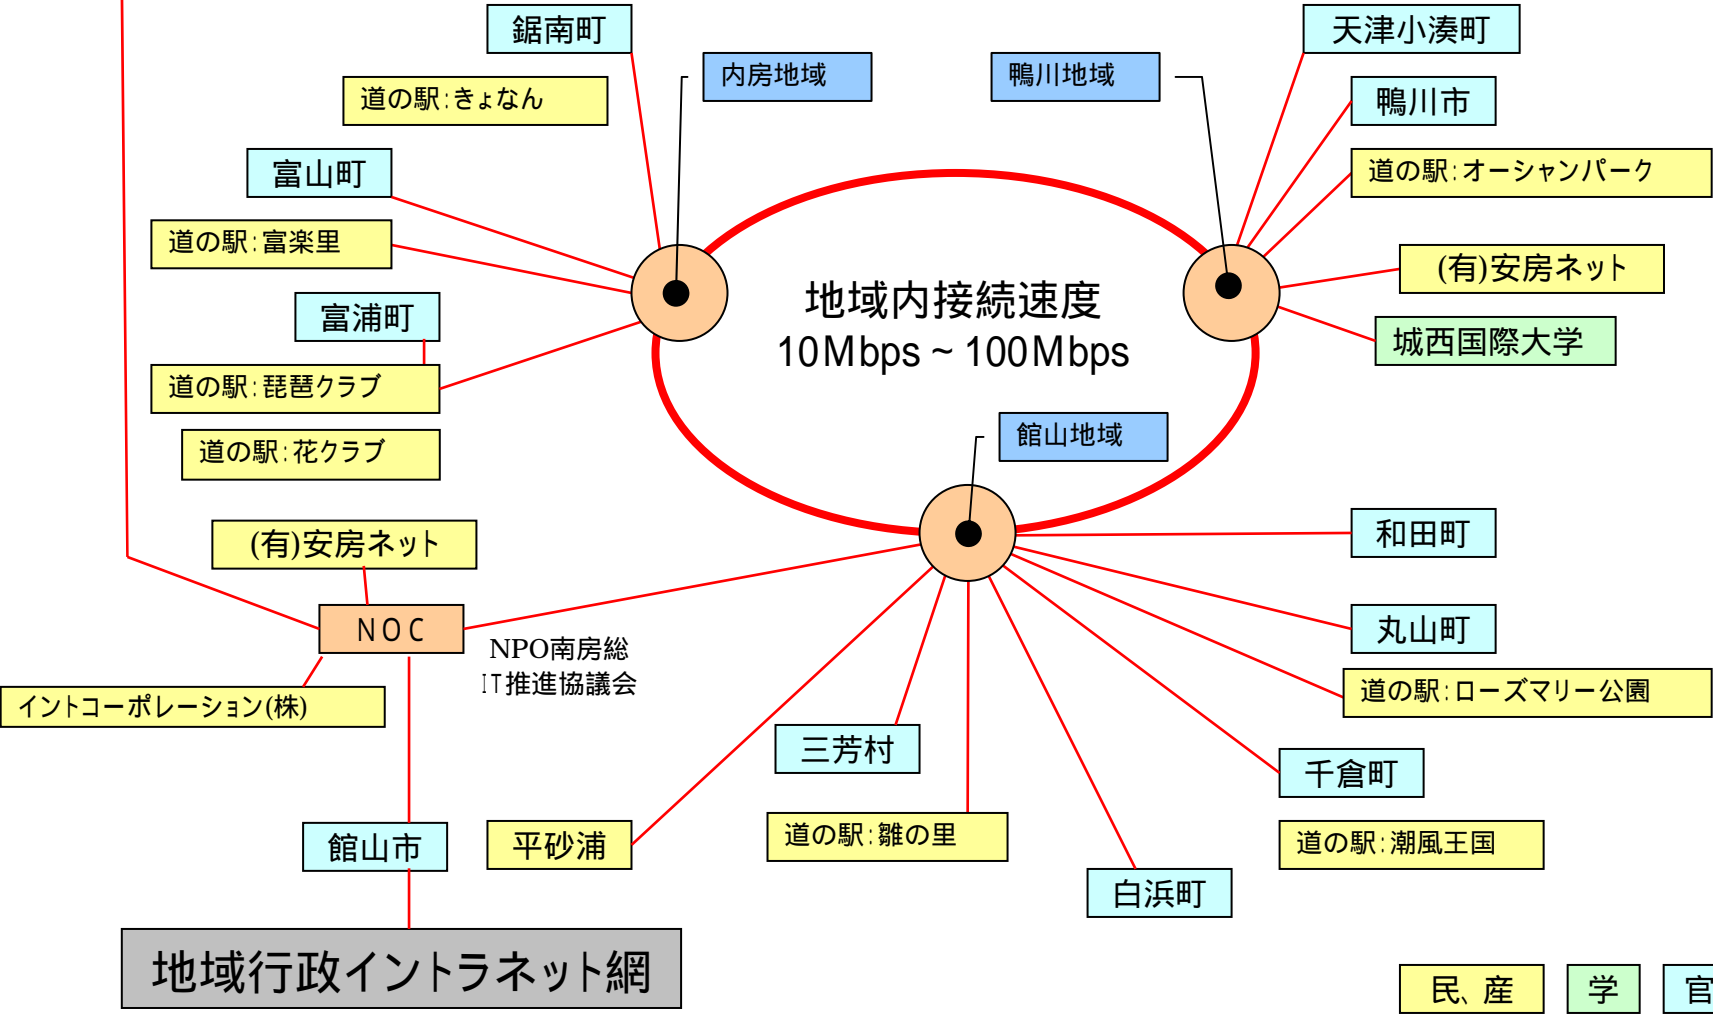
鋸南町

道の駅:きょなん

内房地域

鴨川地域

天津小湊町

鴨川市

道の駅:オーシャンパーク

富山町

道の駅:富楽里

地域内接続速度
10Mbps ~ 100Mbps

(有)安房ネット

城西国際大学

富浦町

道の駅:琵琶クラブ

道の駅:花クラブ

館山地域

(有)安房ネット

和田町

NOC

NPO南房総
IT推進協議会

丸山町

道の駅:ローズマリー公園

イントコーポレーション(株)

三芳村

千倉町

館山市

平砂浦

道の駅:雛の里

道の駅:潮風王国

白浜町

地域行政イントラネット網

民、産

学

官